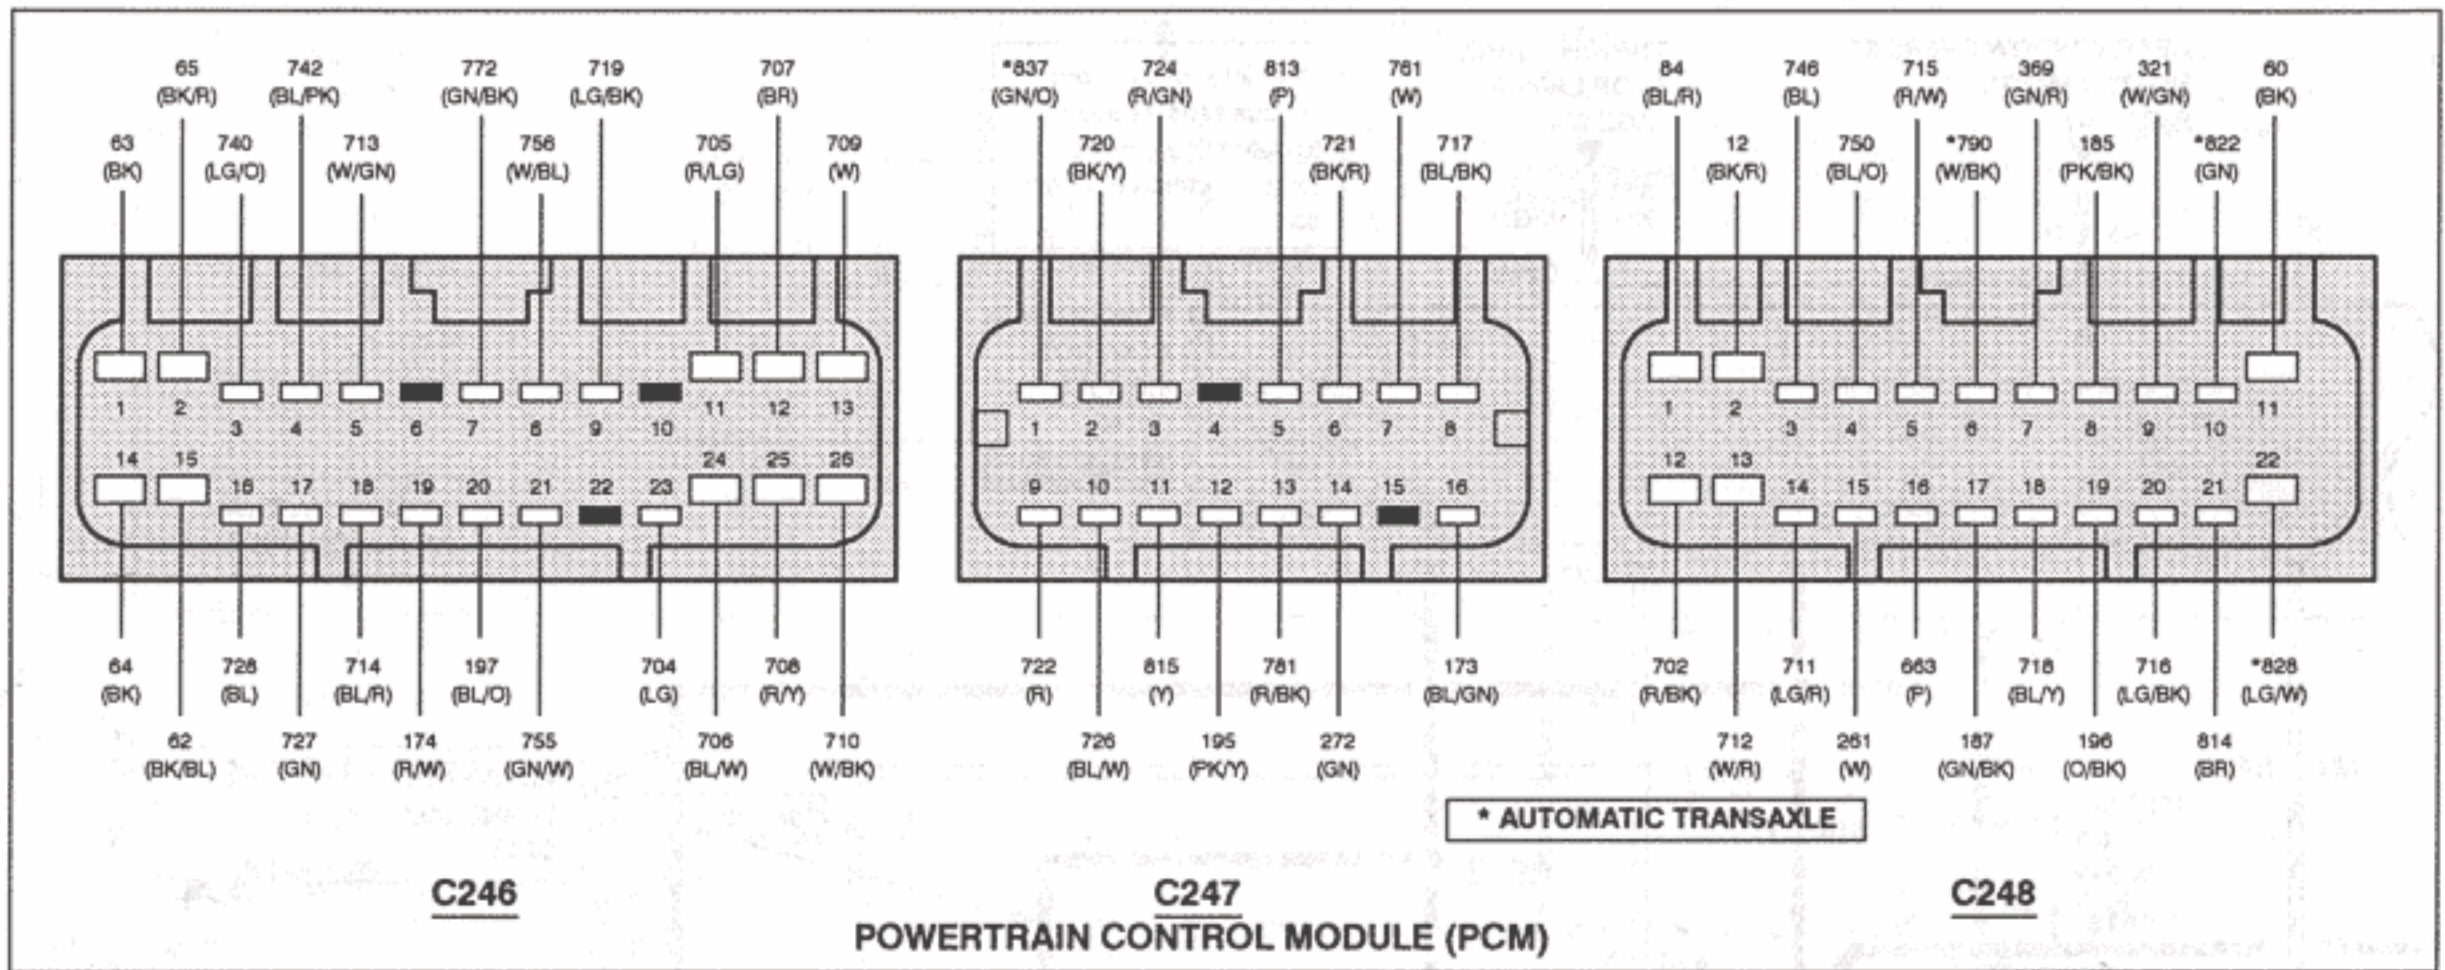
65 (BK/R) 742 (BL/PK) 772 (GN/BK) 719 (LG/BK) 707 (BR)

63 (BK) 740 (LG/O) 713 (W/GN) 756 (W/BL) 705 (R/LG) 709 (W)

1 2 3 4 5 6 7 8 9 10 11 12 13

14 15 16 17 18 19 20 21 22 23 24 25 26

64 (BK) 728 (BL) 714 (BL/R) 197 (BL/O) 704 (LG) 708 (R/Y)

62 (BK/BL) 727 (GN) 174 (R/W) 755 (GN/W) 706 (BL/W) 710 (W/BK)

*837 (GN/O) 724 (R/GN) 813 (P) 761 (W)

720 (BK/Y) 721 (BK/R) 717 (BL/BK)

1 2 3 4 5 6 7 8

9 10 11 12 13 14 15 16

722 (R) 815 (Y) 781 (R/BK) 173 (BL/GN)

726 (BL/W) 195 (PK/Y) 272 (GN)

84 (BL/R) 746 (BL) 715 (R/W) 369 (GN/R) 321 (W/GN) 60 (BK)

12 (BK/R) 750 (BL/O) *790 (W/BK) 185 (PK/BK) *822 (GN)

1 2 3 4 5 6 7 8 9 10 11

12 13 14 15 16 17 18 19 20 21 22

702 (R/BK) 711 (LG/R) 663 (P) 718 (BL/Y) 716 (LG/BK) *828 (LG/W)

712 (W/R) 261 (W) 187 (GN/BK) 196 (O/BK) 814 (BR)

* AUTOMATIC TRANSAXLE

C246

C247

C248

POWERTRAIN CONTROL MODULE (PCM)